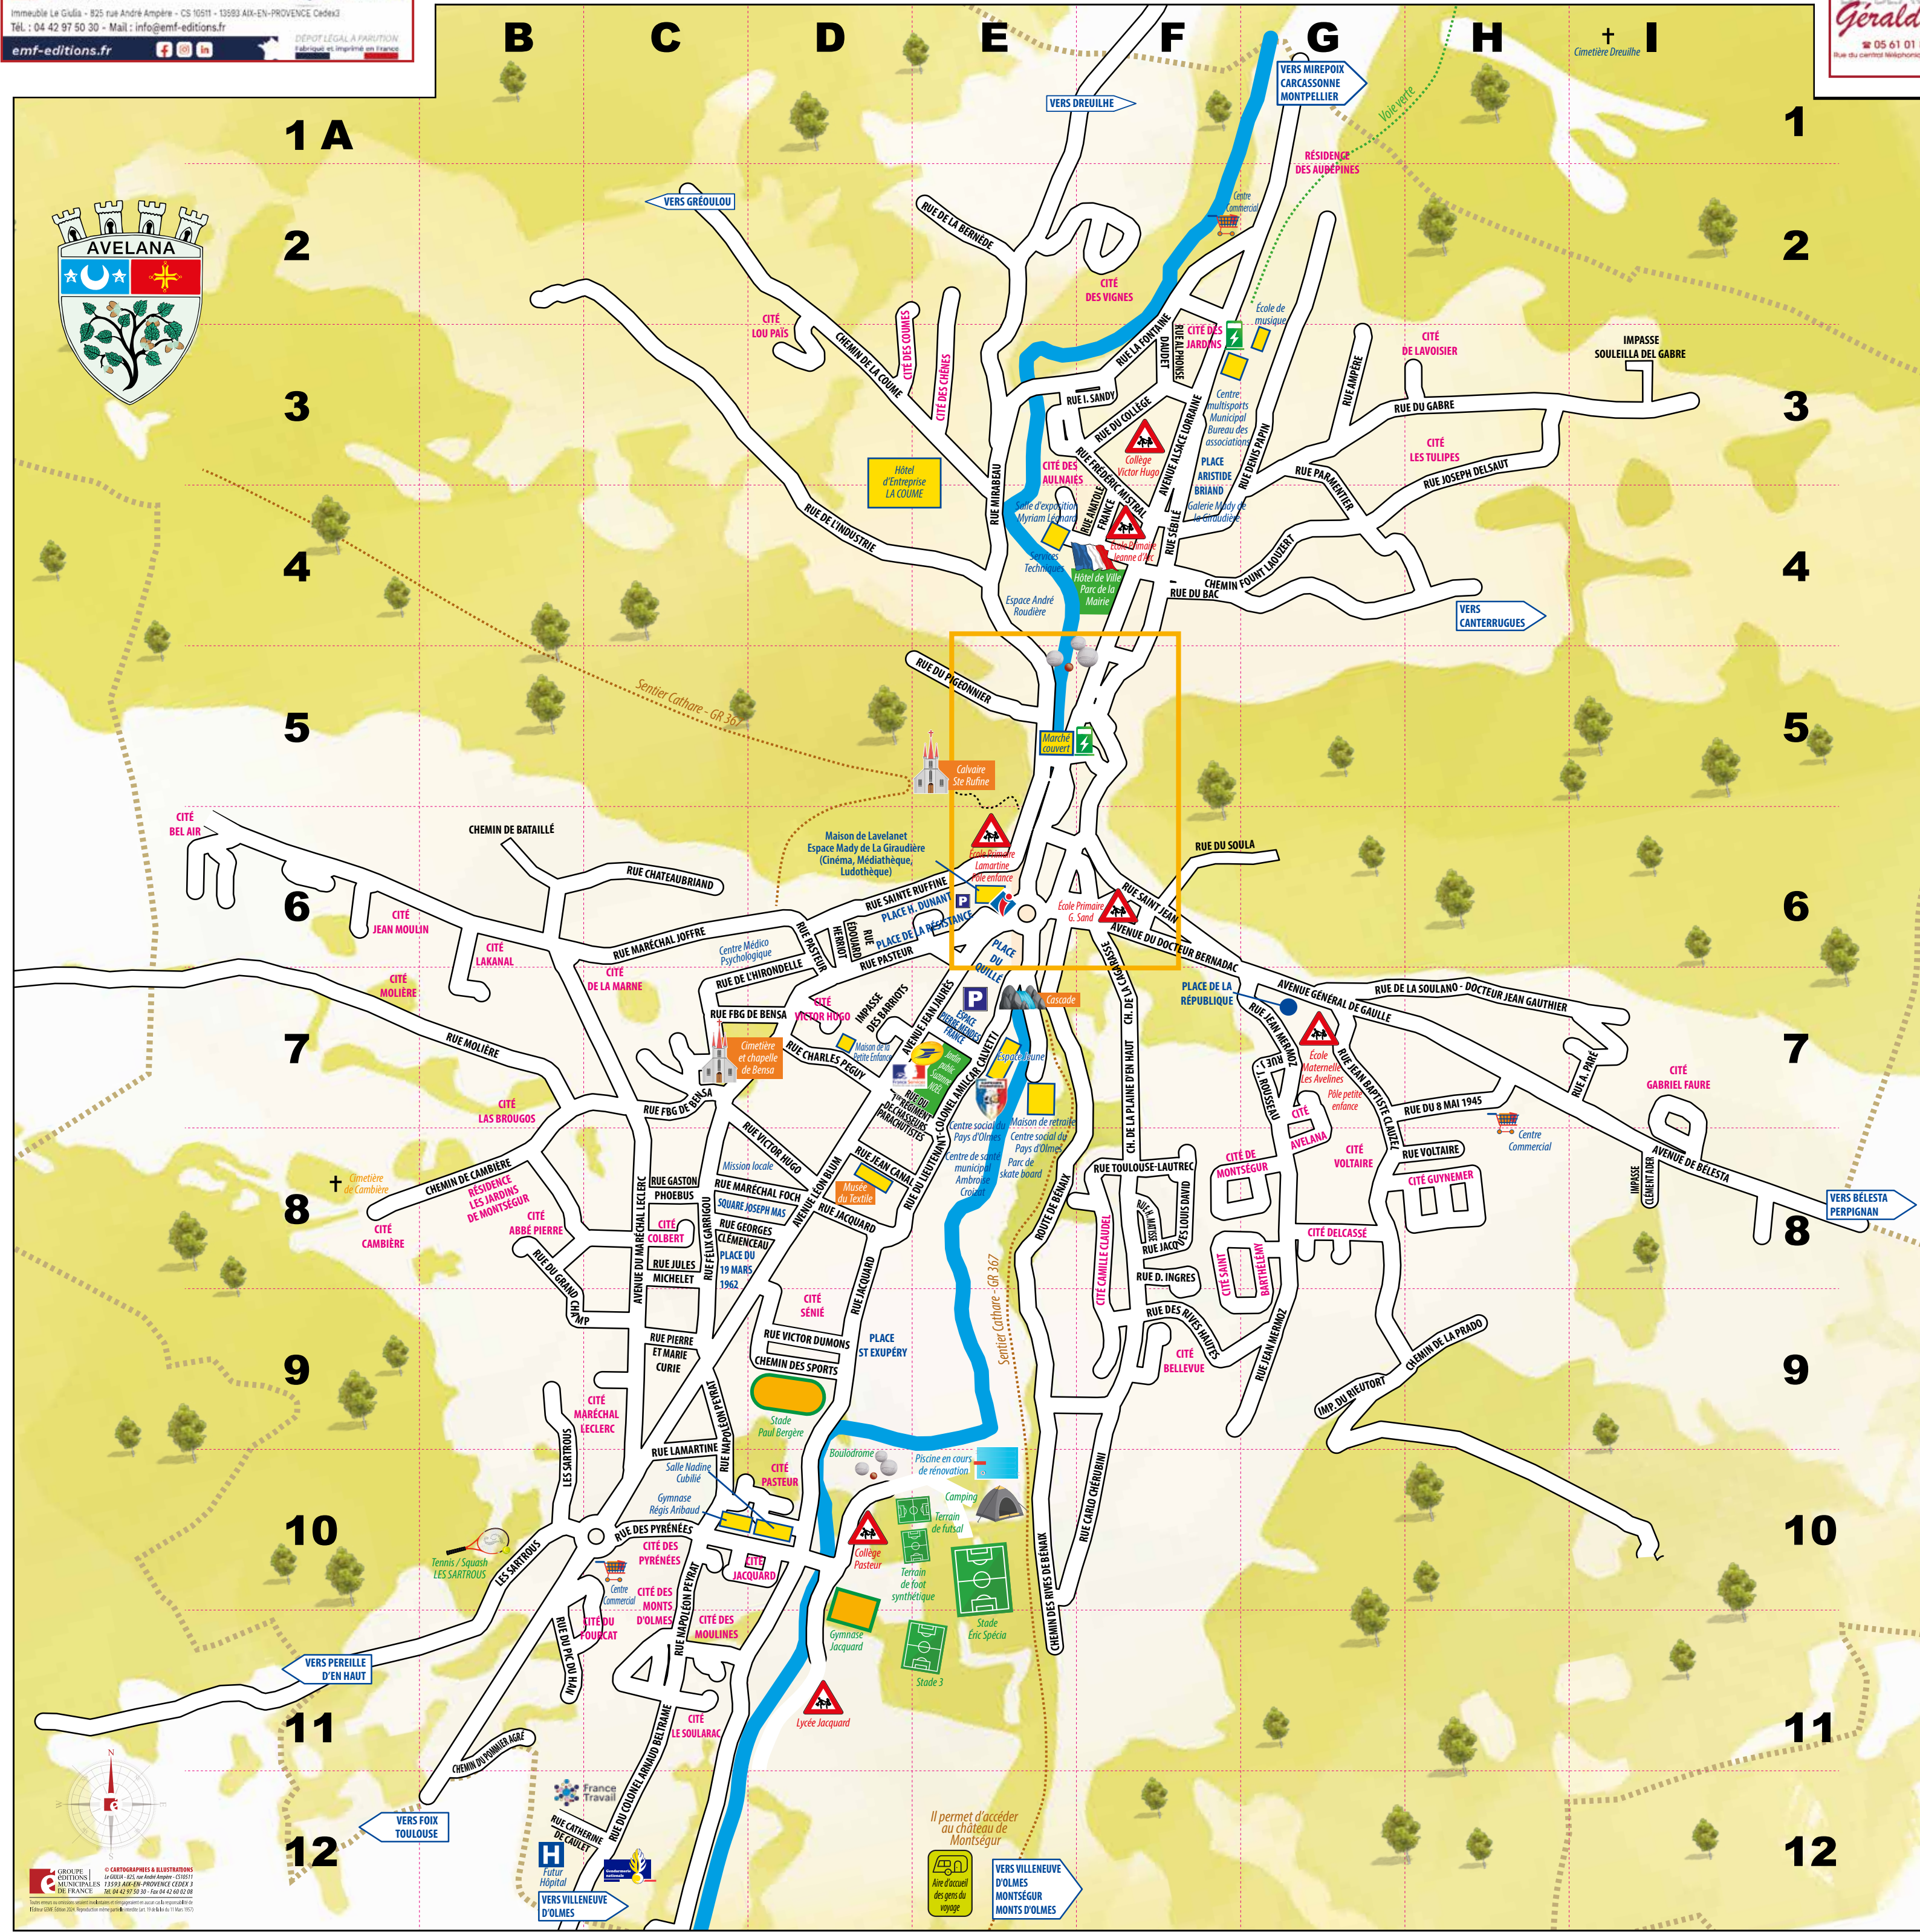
Immeuble Le Giulia - 825 rue André Ampère - CS 10511 - 13593 AIX-EN-PROVENCE Cedex3
Tél. : 04 42 97 50 30 - Mail : info@emf-editions.fr
emf-editions.fr
DÉPOT LÉGAL À PARUTION
Fabriqué et imprimé en France

Gérald
05 61 01
Rue du central téléphonique

B C D E F G H I
1 A
1
2
3
4
5
6
7
8
9
10
11
12

AVELANA

VERS DREUILHE
VERS MIREPOIX CARCASSONNE MONTPELLIER
Cimetière Dreuilhe
Voie verte
VERS GRÉOULOU
RUE DE LA BERNÈDE
RÉSIDENCE DES AUBÉPINES
Centre Commercial
CITÉ DES VIGNES
École de musique
CITÉ LOU PAÏS
CHEMIN DE LA COUME
CITÉ DES COUMES
CITÉ DES CHÊNES
RUE LA FONTAINE
RUE ALPHONSE DAUDET
CITÉ DES JARDINS
CITÉ DE LAVOISIER
IMPASSE SOULEILLA DEL GABRE
RUE AMPÈRE
RUE I. SANDY
RUE DU COLLÈGE
Centre multisports Municipal Bureau des associations
RUE DU GABRE
Collège Victor Hugo
AVENUE ALSACE LORRAINE
RUE DENIS PAPIN
CITÉ LES TULIPES
Hôtel d'Entreprise LA COUME
CITÉ DES AULNAIES
RUE FRÉDÉRIC MISTRAL
PLACE ARISTIDE BRIAND
RUE PARMENTIER
RUE JOSEPH DELSAUT
RUE MIRABEAU
RUE DE L'INDUSTRIE
Salle d'exposition Myriam Legnard
RUE ANATOLE FRANCE
Galerie Mady de la Giraudière
RUE SÉBILLE
École Primaire Jeanne d'Arc
Services Techniques
Hôtel de Ville Parc de la Mairie
CHEMIN FOUNT LAOUZERT
RUE DU BAC
Espace André Roudière
VERS CANTERRUGUES
RUE DU PIGEONNIER
Sentier Cathare - GR 367
Marché couvert
Calvaire Ste Rufine
CITÉ BEL AIR
CHEMIN DE BATAILLÉ
Maison de Lavelanet Espace Mady de La Giraudière (Cinéma, Médiathèque, Ludothèque)
École Primaire Lamartine Pôle enfance
RUE DU SOULA
RUE CHATEAUBRIAND
RUE SAINTE RUFFINE
PLACE H. DUNANT
École Primaire G. Sand
RUE SAINT JEAN
CITÉ JEAN MOULIN
CITÉ LAKANAL
RUE MARÉCHAL JOFFRE
Centre Médico Psychologique
RUE PASTEUR
RUE EDOUARD HERRIOT
PLACE DE LA RÉSISTANCE
AVENUE DU DOCTEUR BERNADAC
CITÉ MOLIÈRE
CITÉ DE LA MARNE
RUE DE L'HIRONDELLE
RUE PASTEUR
PLACE DU QUILLE
CH. DE LA CAVALERIE
PLACE DE LA RÉPUBLIQUE
AVENUE GÉNÉRAL DE GAULLE
RUE DE LA SOULANO - DOCTEUR JEAN GAUTHIER
RUE FBG DE BENSA
CITÉ VICTOR HUGO
IMPASSE DES BARRIOTS
AVENUE JEAN JAURÈS
ESPACE PIERRE MENDÈS FRANCE
Cascade
RUE MOLIÈRE
Cimetière et chapelle de Bensa
Maison de la Petite Enfance
RUE CHARLES PEGUY
Jardin public
Espace Jeune
RUE JEAN MERMOZ
École Maternelle Les Avelines
Pôle petite enfance
RUE JEAN BAPTISTE CLAUZEL
RUE A. PARÉ
CITÉ GABRIEL FAURE
CITÉ LAS BROUGOS
RUE FBG DE BENSA
RUE DU 1er RÉGIMENT DE CHASSEURS PARACHUTISTES
RUE DU LIEUTENANT COLONEL AMILCAR CALVETTI
Maison de retraite
Centre social du Pays d'Olmes
CH. DE LA PLAINE D'EN HAUT
RUE J. ROUSSEAU
CITÉ AVELANA
RUE DU 8 MAI 1945
RUE VICTOR HUGO
Mission locale
Centre social du Pays d'Olmes
CITÉ VOLTAIRE
RUE VOLTAIRE
Centre Commercial
Cimetière de Cambière
CHEMIN DE CAMBIÈRE
RUE GASTON PHOEBUS
RUE MARÉCHAL FOCH
AVENUE LÉON BLUM
RUE JEAN CANAL
Centre de santé municipal Ambroise Croizat
Parc de skate board
RUE TOULOUSE-LAUTREC
CITÉ DE MONTSÉGUR
CITÉ GUYNEMER
AVENUE DE BÉLESTA
VERS BÉLESTA PERPIGNAN
RÉSIDENCE LES JARDINS DE MONTSÉGUR
CITÉ CAMBIÈRE
CITÉ ABBÉ PIERRE
AVENUE DU MARÉCHAL LECLERC
CITÉ COLBERT
RUE FÉLIX GARRIGOU
SQUARE JOSEPH MAS
Musée du Textile
RUE JACQUARD
ROUTE DE BÉNAIX
RUE H. MATISSE
RUE JACQUES LOUIS DAVID
IMPASSE CLÉMENT ADER
RUE DU GRAND CHAMP
RUE JULES MICHELET
RUE GEORGES CLÉMENCEAU
PLACE DU 19 MARS 1962
CITÉ CAMILLE CLAUDEL
RUE D. INGRES
CITÉ SAINT BARTHÉLÉMY
CITÉ DELCASSÉ
CITÉ SÉNIÉ
RUE JACQUARD
RUE DES RIVES HAUTES
RUE PIERRE ET MARIE CURIE
RUE VICTOR DUMONS
PLACE ST EXUPÉRY
CHEMIN DES SPORTS
CITÉ BELLEVUE
RUE JEAN MERMOZ
CHEMIN DE LA PRADO
IMP. DU RIEUTORT
CITÉ MARÉCHAL LECLERC
Stade Paul Bergère
LES SARTROUS
RUE NAPOLÉON PEYRAT
RUE LAMARTINE
Boulodrome
Piscine en cours de rénovation
Salle Nadine Cubilié
CITÉ PASTEUR
RUE CARLO CHÉRUBINI
Gymnase Régis Aribaud
Camping
Terrain de futsal
RUE DES PYRÉNÉES
Tennis / Squash LES SARTROUS
CITÉ DES PYRÉNÉES
Collège Pasteur
Centre Commercial
CITÉ JACQUARD
Terrain de foot synthétique
CITÉ DES MONTS D'OLMES
CITÉ DU FOURCAT
RUE NAPOLÉON PEYRAT
CITÉ DES MOULINES
Stade Éric Spécia
CHEMIN DES RIVES DE BÉNAIX
RUE DU PIC DU HAN
Gymnase Jacquard
Stade 3
VERS PEREILLE D'EN HAUT
Lycée Jacquard
CITÉ LE SOULARAC
RUE DU COLONEL ARNAUD BELTRAME
CHEMIN DU POMMIER AGRÉ
France Travail
VERS FOIX TOULOUSE
RUE CATHERINE DE CAULET
Il permet d'accéder au château de Montségur
Futur Hôpital
Aire d'accueil des gens du voyage
VERS VILLENEUVE D'OLMES MONTSÉGUR MONTS D'OLMES
VERS VILLENEUVE D'OLMES
GROUPE ÉDITIONS MUNICIPALES DE FRANCE
© CARTOGRAPHIES & ILLUSTRATIONS
Tél. 04 42 97 50 30 - Fax 04 42 60 02 08